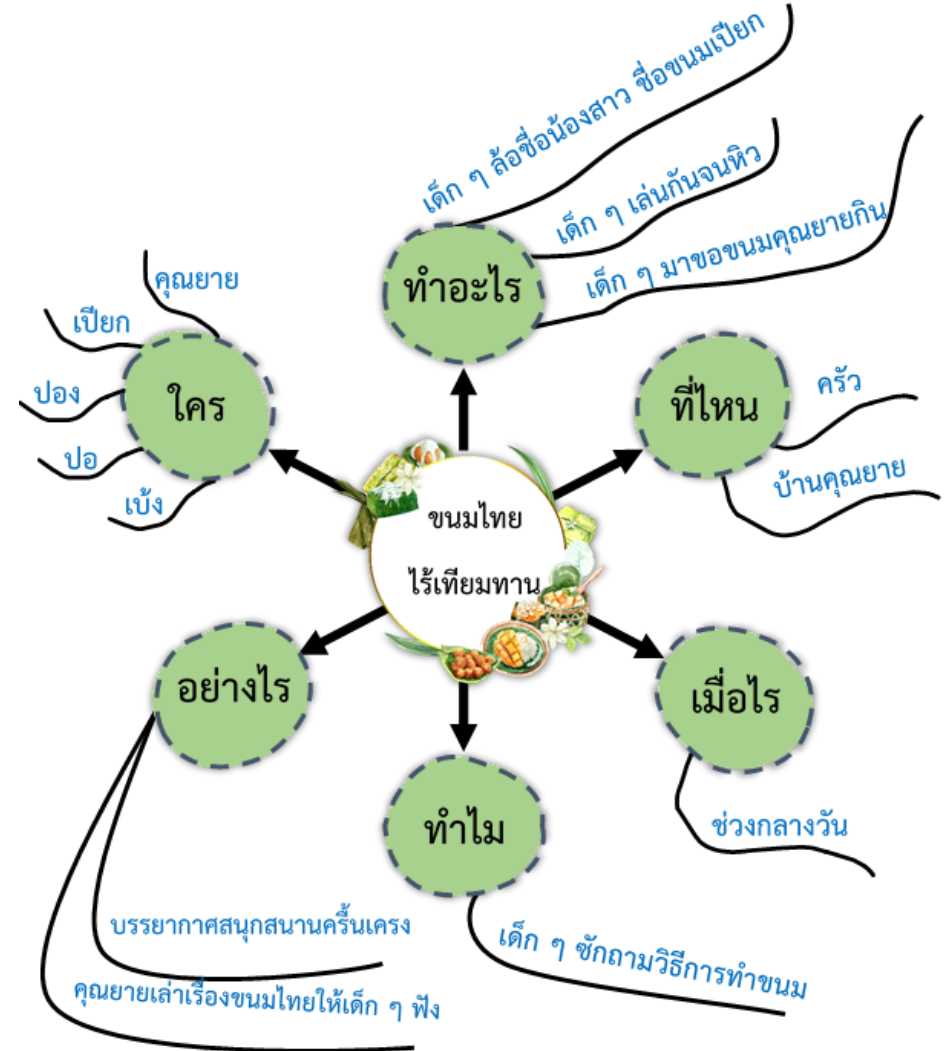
ขนมไทย
ไร้เทียมทาน

ทำอะไร
เด็ก ๆ ล้อชื่อน้องสาว ชื่อขนมเปียก
เด็ก ๆ เล่นกันจนหิว
เด็ก ๆ มาขอขนมคุณยายกิน

ใคร
คุณยาย
เปียก
ปอง
ปอ
เบ้ง

ที่ไหน
ครัว
บ้านคุณยาย

อย่างไร
บรรยากาศสนุกสนานครื้นเครง
คุณยายเล่าเรื่องขนมไทยให้เด็ก ๆ ฟัง

ทำไม
เด็ก ๆ ซักถามวิธีการทำขนม

เมื่อไร
ช่วงกลางวัน